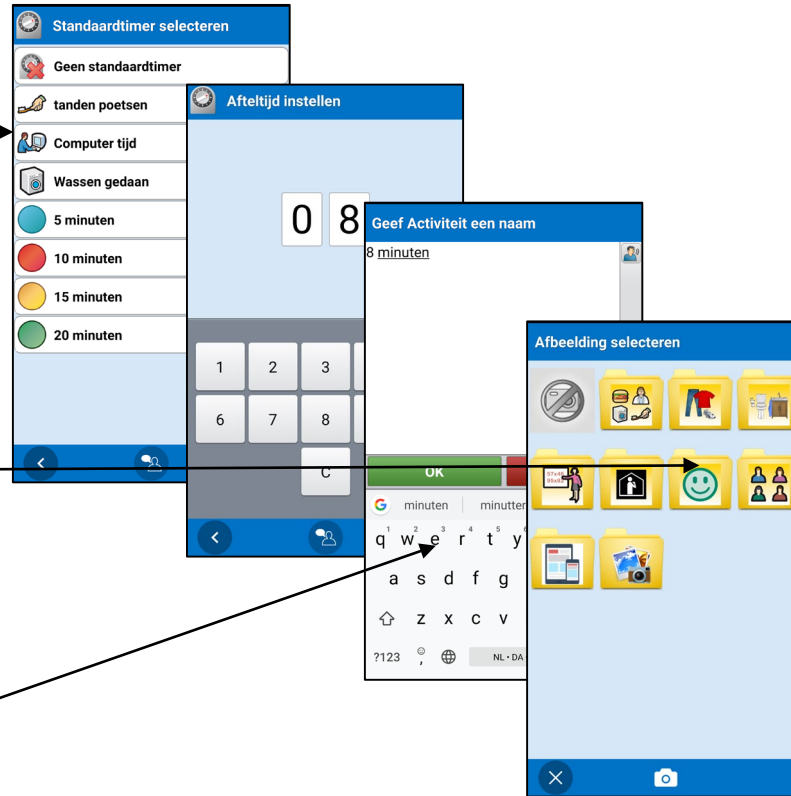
Standaardtimer selecteren

Geen standaardtimer

tanden poetsen

Computer tijd

Wassen gedaan

5 minuten

10 minuten

15 minuten

20 minuten

Afteltijd instellen

0 8

1 2 3

6 7 8

C

Geef Activiteit een naam

8 minuten

OK

minuten minuten

q w e r t y

a s d f g

z x c v

?123 , NL · DA

Afbeelding selecteren

37x48
95x8